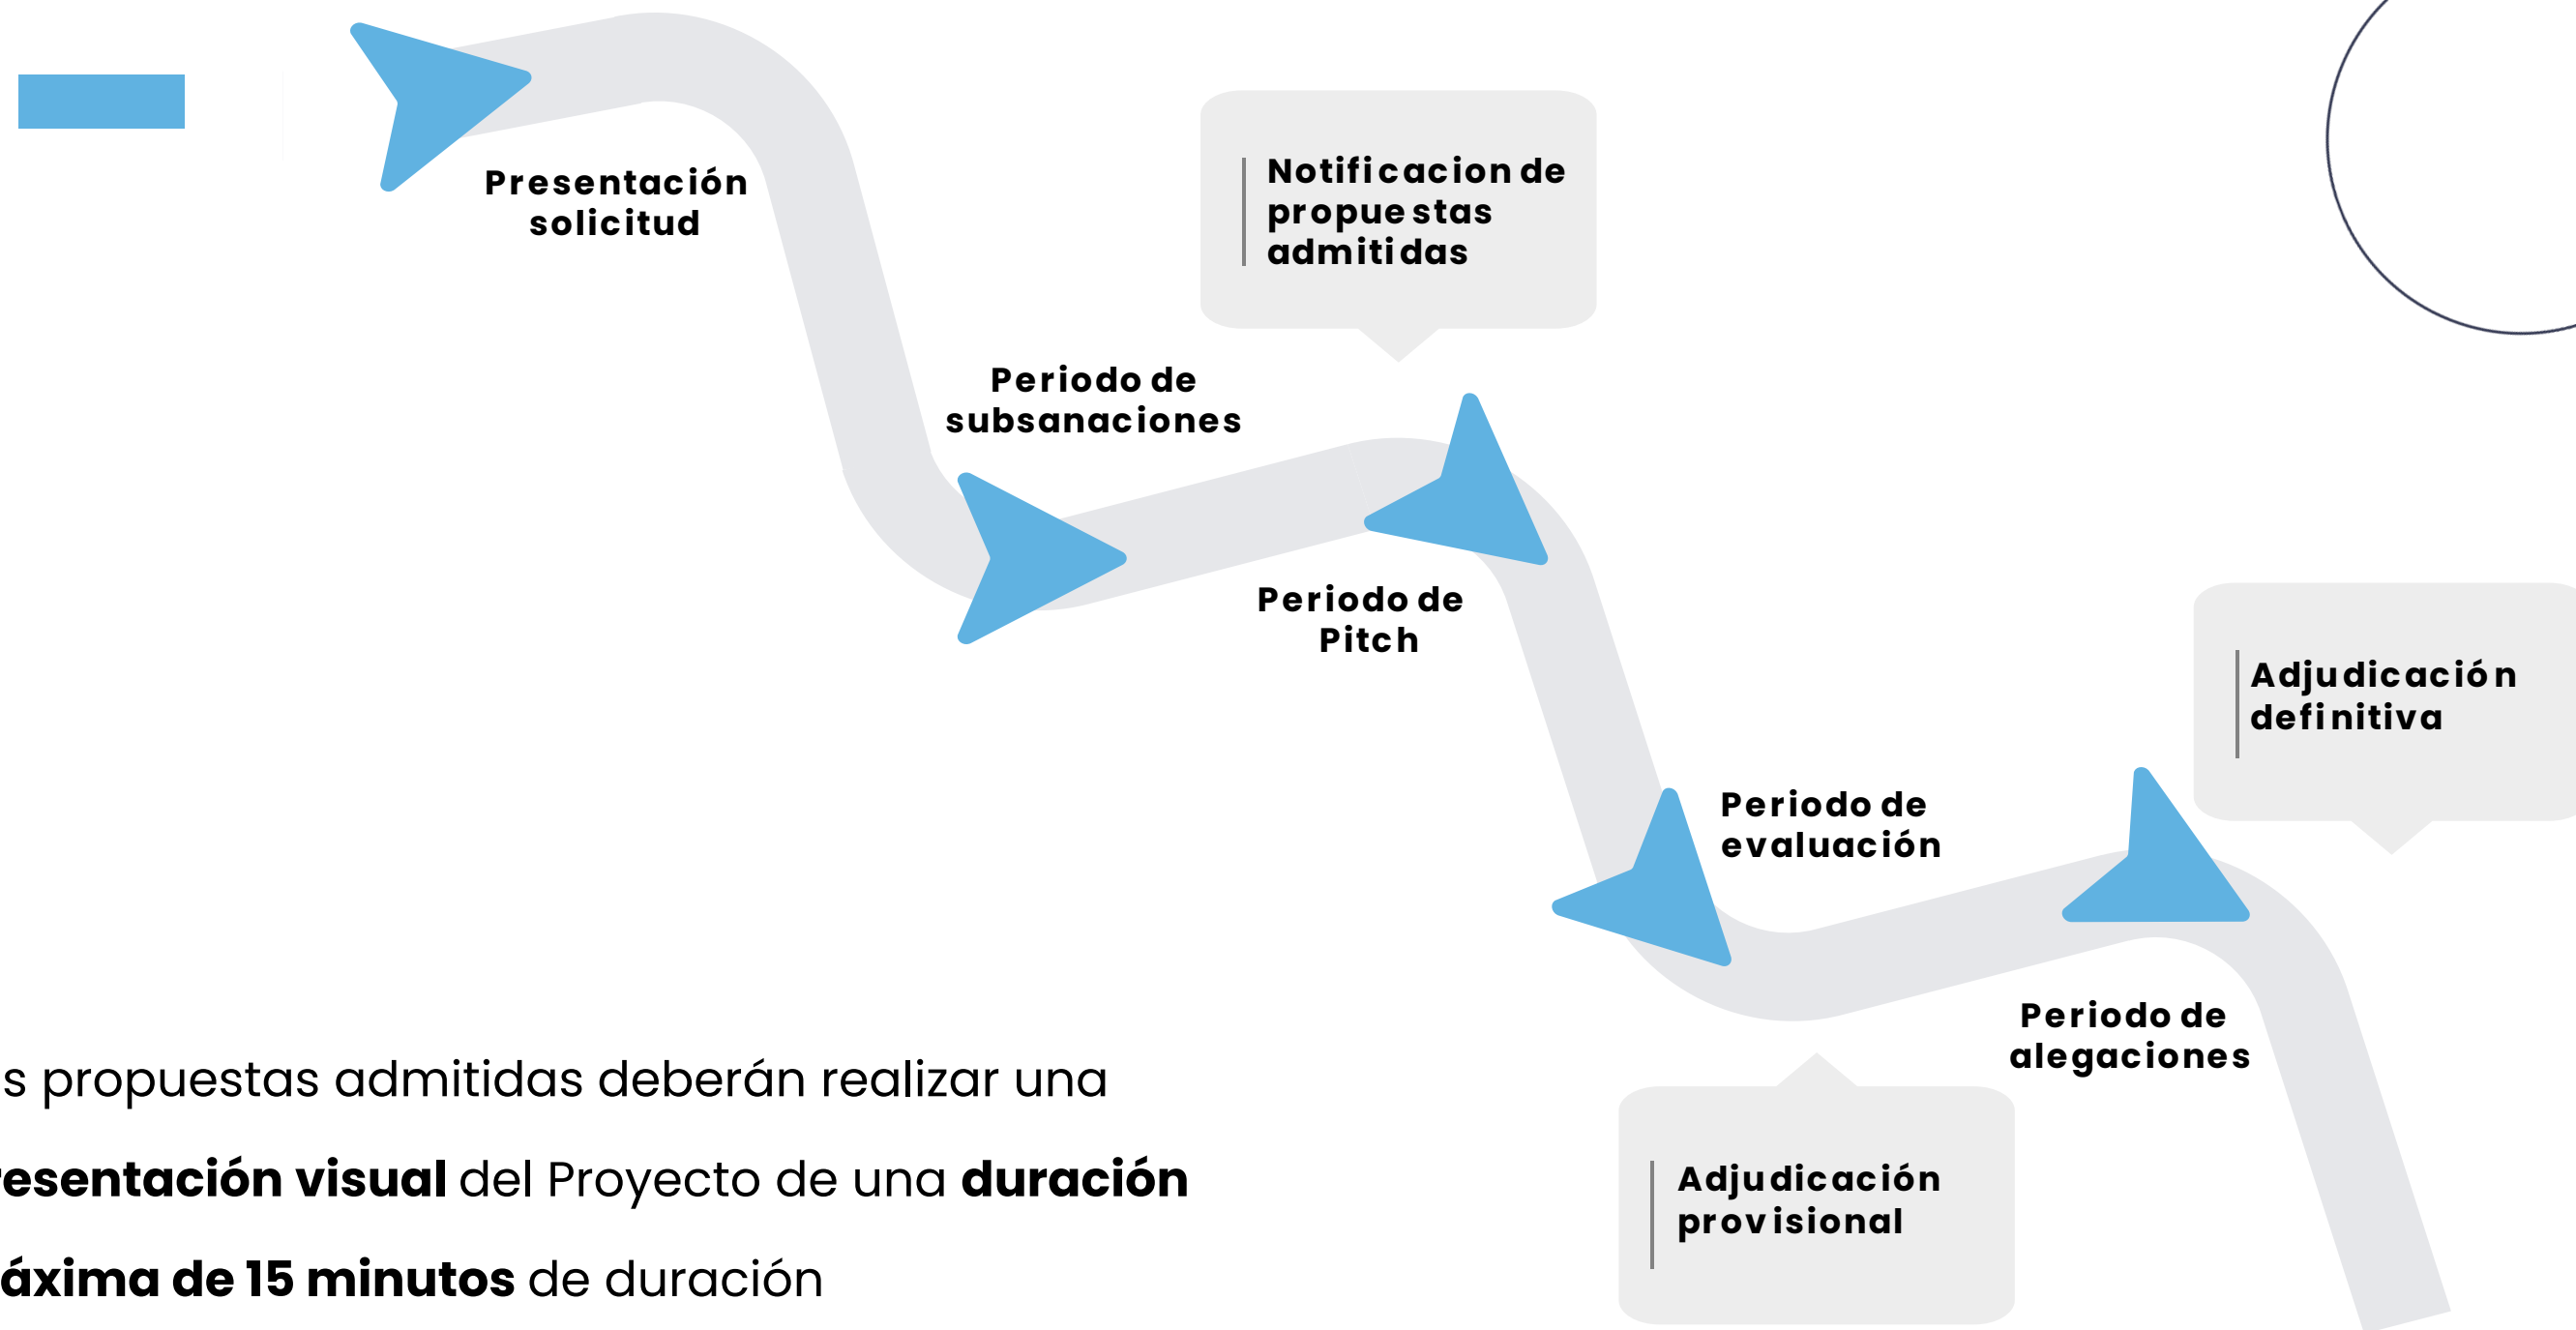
Presentación solicitud

Notificacion de propuestas admitidas

Periodo de subsanaciones

Periodo de Pitch

Adjudicación definitiva

Periodo de evaluación

Periodo de alegaciones

Adjudicación provisional

s propuestas admitidas deberán realizar una esentación visual del Proyecto de una duración áxima de 15 minutos de duración